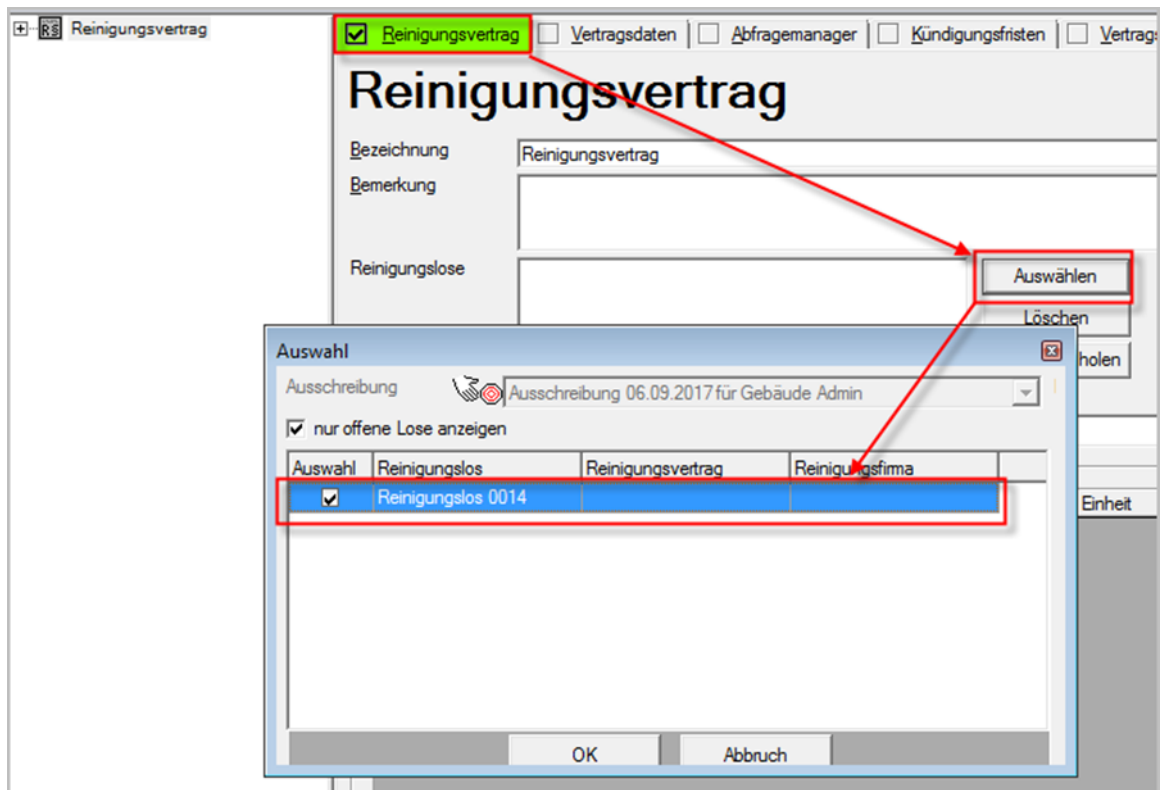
RS Reinigungsvertrag

Reinigungsvertrag | Vertragsdaten | Abfragemanager | Kündigungsfristen | Vertrags

Reinigungsvertrag

Bezeichnung: Reinigungsvertrag

Bemerkung

Reinigungslose

Auswählen

Löschen

holen

Einheit

Auswahl

Ausschreibung: Ausschreibung 06.09.2017 für Gebäude Admin

☑ nur offene Lose anzeigen

| Auswahl | Reinigungslos | Reinigungsvertrag | Reinigungsfirma |
|---|---|---|---|
| ☑ | Reinigungslos 0014 | | |

OK | Abbruch